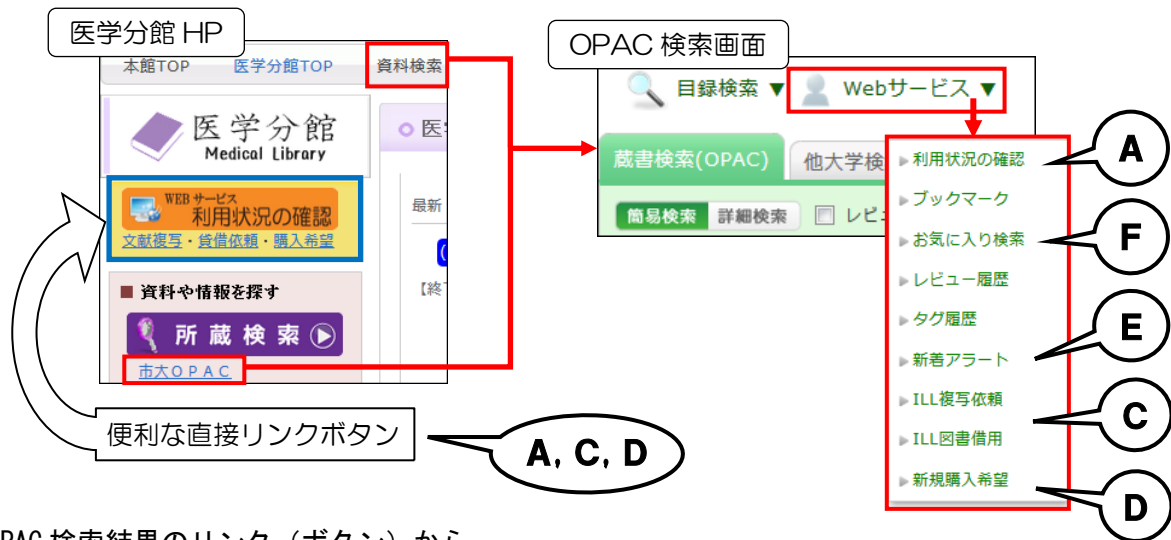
医学分館 HP

本館TOP 医学分館TOP 資料検索

医学分館 Medical Library

WEBサービス 利用状況の確認

文献複写・貸借依頼・購入希望

■ 資料や情報を探す

所蔵検索

市大OPAC

最新

【終

便利な直接リンクボタン

A, C, D

OPAC 検索画面

目録検索 ▼ Webサービス ▼

蔵書検索(OPAC) 他大学検

簡易検索 詳細検索 レビ

利用状況の確認 A

ブックマーク

お気に入り検索 F

レビュー履歴

タグ履歴

新着アラート E

ILL複写依頼 C

ILL図書借用

新規購入希望 D

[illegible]PAC 検索結果のリンク（ボタン）から